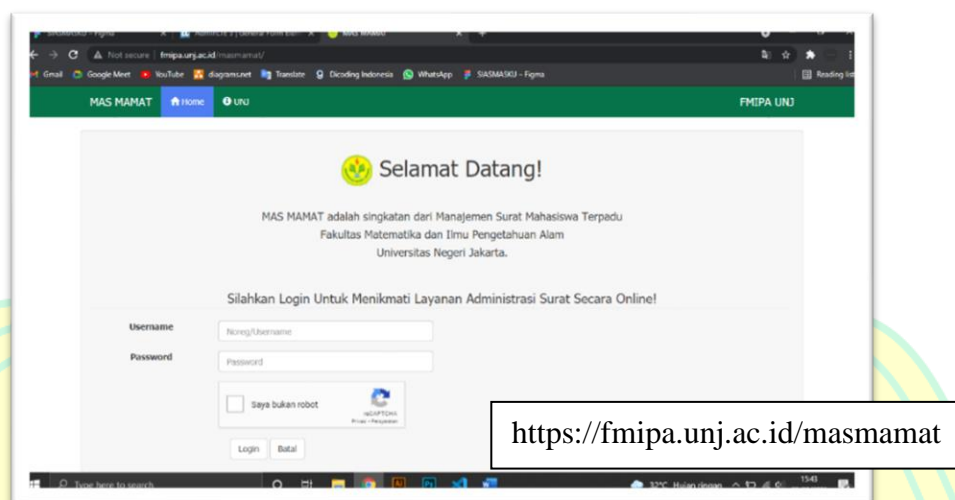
Not secure | fmipa.unj.ac.id/masmamat/

Gmail Google Meet YouTube diagrams.net Translate Dicoding Indonesia WhatsApp SIASMASKU – Figma Reading list

MAS MAMAT Home UNJ FMIPA UNJ

Selamat Datang!

MAS MAMAT adalah singkatan dari Manajemen Surat Mahasiswa Terpadu Fakultas Matematika dan Ilmu Pengetahuan Alam Universitas Negeri Jakarta.

Silahkan Login Untuk Menikmati Layanan Administrasi Surat Secara Online!

Username Noreg/Username

Password Password

Saya bukan robot reCAPTCHA Privasi - Persyaratan

Login Batal

https://fmipa.unj.ac.id/masmamat

Type here to search

32°C Hujan ringan 15:43